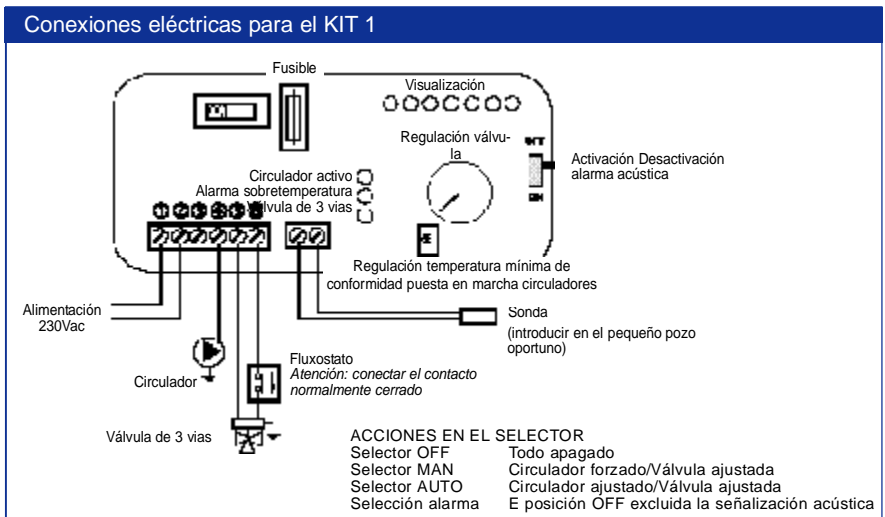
Conexiones eléctricas para el KIT 1

Fusible

Visualización

Regulación válvula

Activación Desactivación alarma acústica

Circulador activo
Alarma sobretemperatura
Válvula de 3 vias

Regulación temperatura mínima de conformidad puesta en marcha circuladores

Alimentación 230Vac

Sonda
(introducir en el pequeño pozo oportuno)

Circulador

Fluxostato
Atención: conectar el contacto normalmente cerrado

Válvula de 3 vias

ACCIONES EN EL SELECTOR

| | |
|---|---|
| Selector OFF | Todo apagado |
| Selector MAN | Circulador forzado/Válvula ajustada |
| Selector AUTO | Circulador ajustado/Válvula ajustada |
| Selección alarma | E posición OFF excluida la señalización acústica |